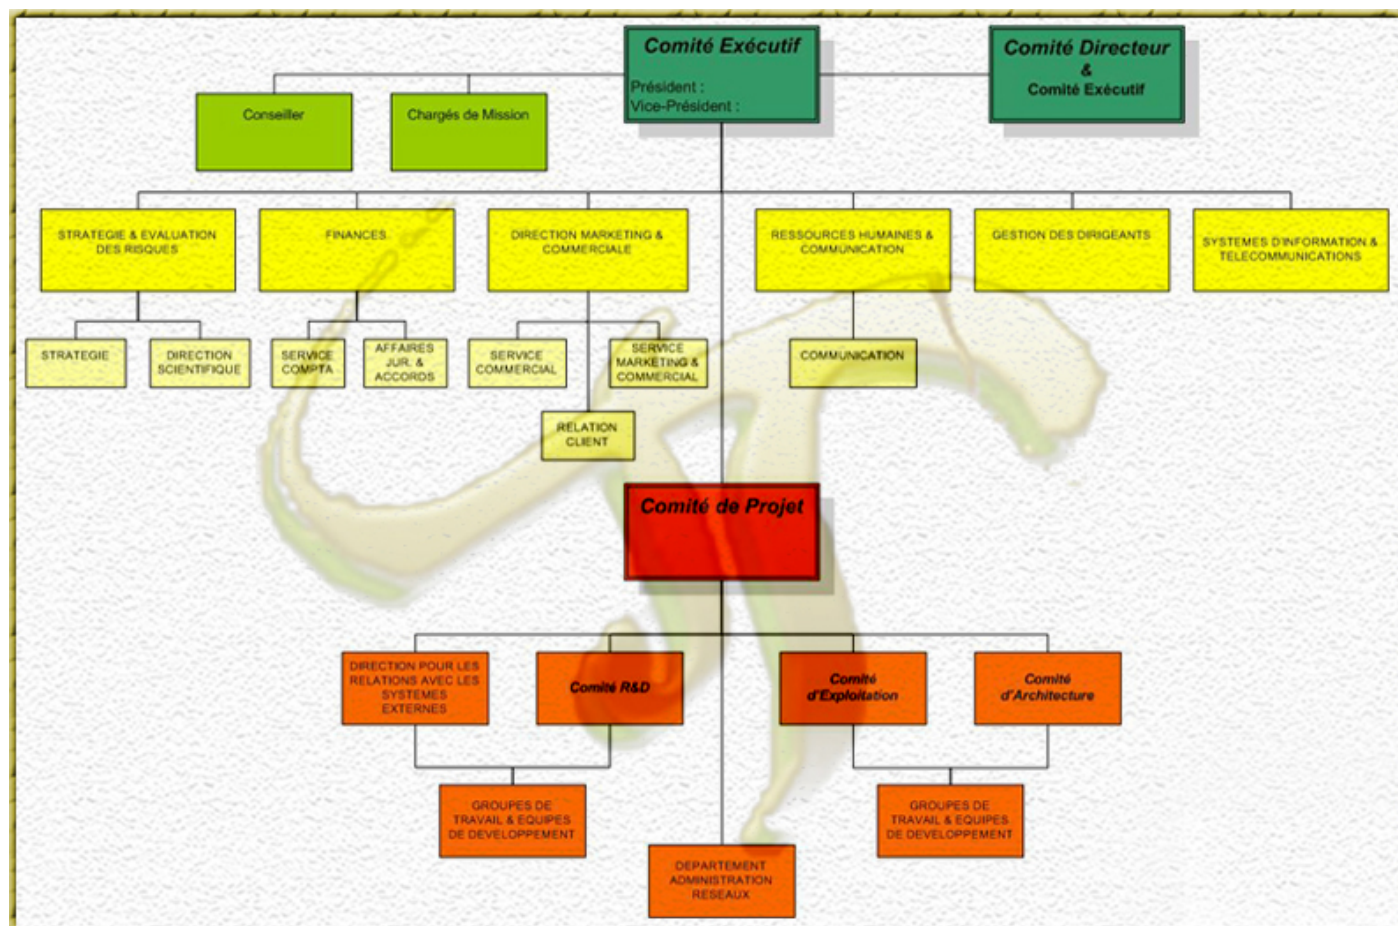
Comité Exécutif

Président :
Vice-Président :

Comité Directeur
&
Comité Exécutif

Conseiller

Chargés de Mission

STRATEGIE & EVALUATION DES RISQUES

FINANCES

DIRECTION MARKETING & COMMERCIALE

RESSOURCES HUMAINES & COMMUNICATION

GESTION DES DIRIGEANTS

SYSTEMES D'INFORMATION & TELECOMMUNICATIONS

STRATEGIE

DIRECTION SCIENTIFIQUE

SERVICE COMPTA

AFFAIRES JUR. & ACCORDS

SERVICE COMMERCIAL

SERVICE MARKETING & COMMERCIAL

COMMUNICATION

RELATION CLIENT

Comité de Projet

DIRECTION POUR LES RELATIONS AVEC LES SYSTEMES EXTERNES

Comité R&D

Comité d'Exploitation

Comité d'Architecture

GROUPES DE TRAVAIL & EQUIPES DE DEVELOPPEMENT

GROUPES DE TRAVAIL & EQUIPES DE DEVELOPPEMENT

DEPARTEMENT ADMINISTRATION RESEAUX